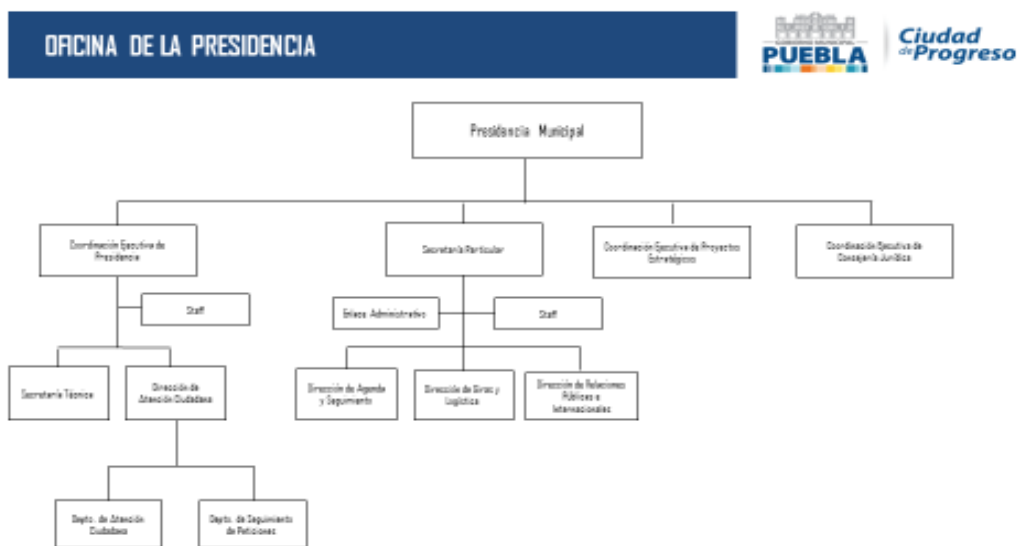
OFICINA DE LA PRESIDENCIA

PUEBLA

Ciudad de Progreso

Presidencia Municipal

Coordinación Ejecutiva de Presidencia

Secretaría Particular

Coordinación Ejecutiva de Proyectos Estratégicos

Coordinación Ejecutiva de Consejería Jurídica

Staff

Enlace Administrativo

Staff

Secretaría Técnica

Dirección de Atención Ciudadana

Dirección de Agenda y Seguimiento

Dirección de Giras y Logística

Dirección de Relaciones Públicas e Internacionales

Depto. de Atención Ciudadana

Depto. de Seguimiento de Peticiones